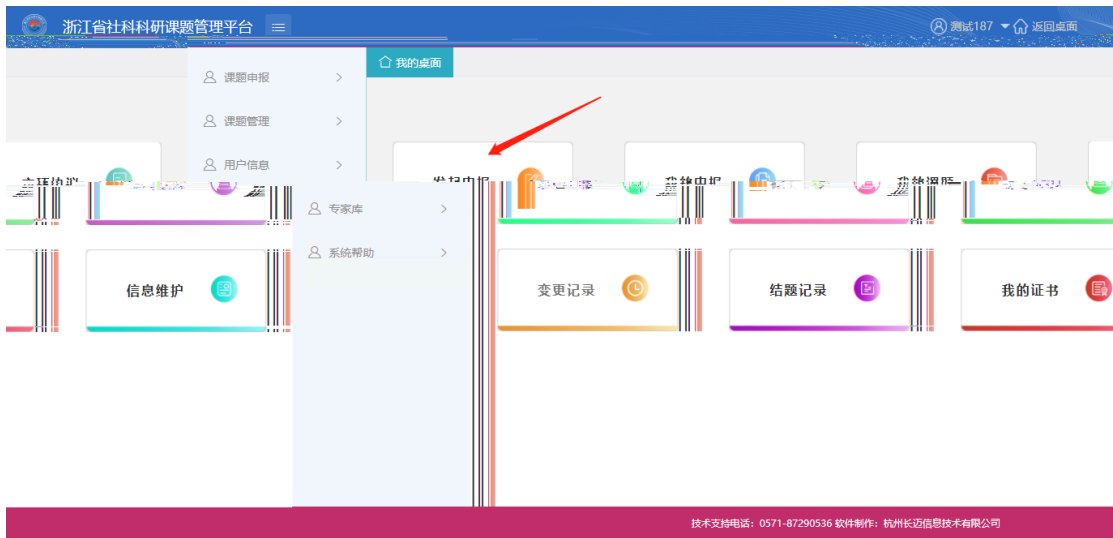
浙江省社科科研课题管理平台

测试187 返回桌面

课题申报

课题管理

用户信息

专家库

系统帮助

我的桌面

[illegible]

发起申报

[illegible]

信息维护

变更记录

结题记录

我的证书

技术支持电话：0571-87290536 软件制作：杭州长迈信息技术有限公司